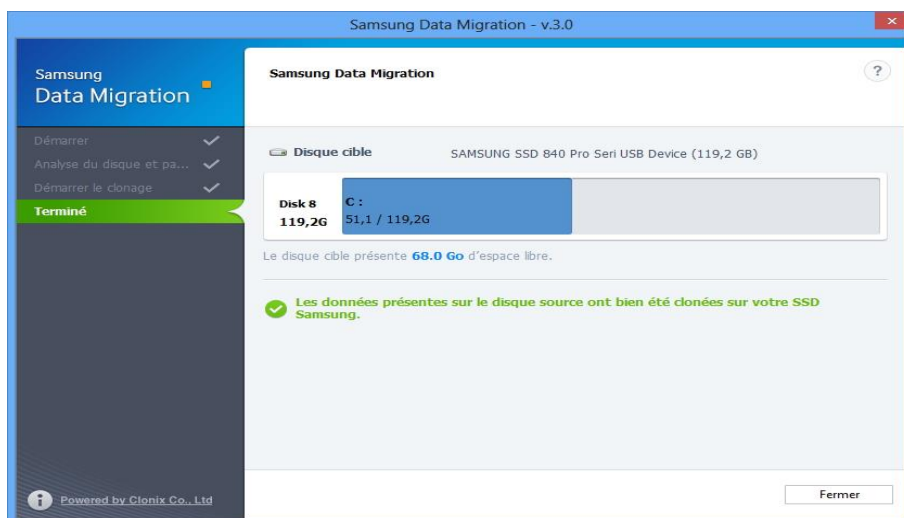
Samsung Data Migration - v.3.0

Samsung
Data Migration

Démarrer
Analyse du disque et pa...
Démarrer le clonage
Terminé

Powered by Clonix Co., Ltd

Samsung Data Migration

?

Disque cible

SAMSUNG SSD 840 Pro Seri USB Device (119,2 GB)

Disk 8
119,2G

C :
51,1 / 119,2G

Le disque cible présente 68.0 Go d'espace libre.

Les données présentes sur le disque source ont bien été clonées sur votre SSD Samsung.

Fermer